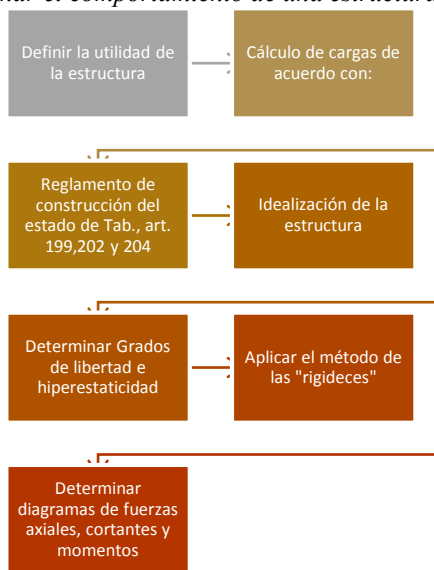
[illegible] el comportamiento de una estructura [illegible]

Definir la utilidad de la estructura

Cálculo de cargas de acuerdo con:

Reglamento de construcción del estado de Tab., art. 199,202 y 204

Idealización de la estructura

Determinar Grados de libertad e hiperestaticidad

Aplicar el método de las "rigideces"

Determinar diagramas de fuerzas axiales, cortantes y momentos